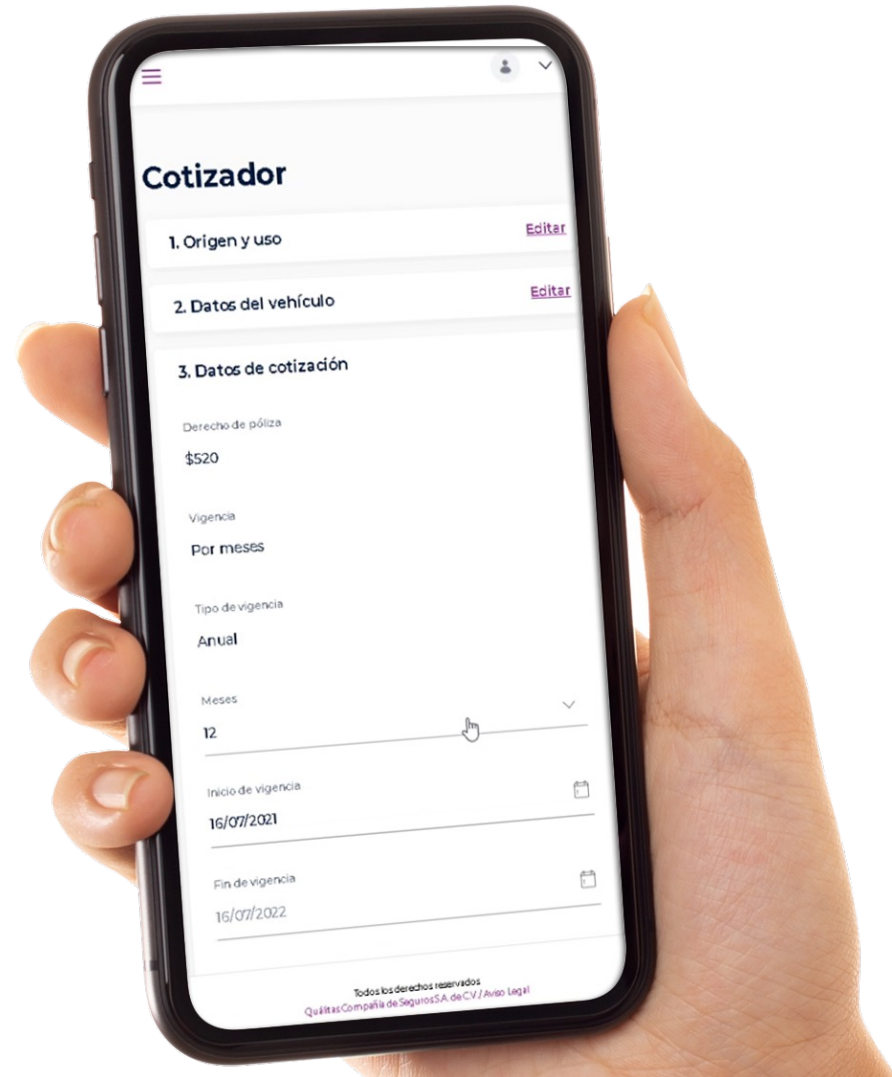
Cotizador

1. Origen y uso
Editar

2. Datos del vehículo
Editar

3. Datos de cotización

Derecho de póliza
$520

Vigencia
Por meses

Tipo de vigencia
Anual

Meses
12

Inicio de vigencia
16/07/2021

Fin de vigencia
16/07/2022

Todos los derechos reservados
Quálitas Compañía de Seguros S.A. de C.V. / Aviso Legal